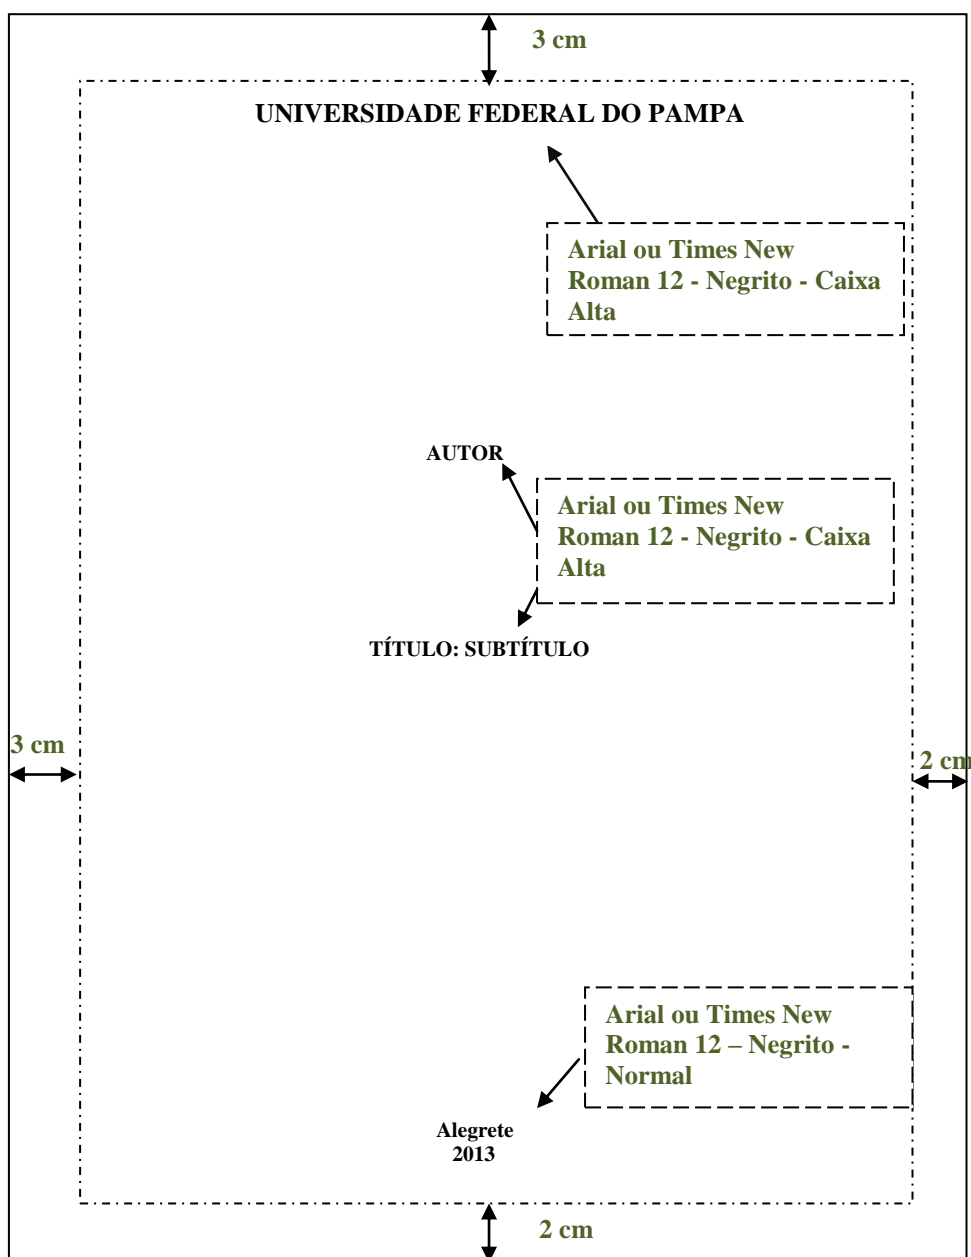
3 cm

UNIVERSIDADE FEDERAL DO PAMPA

Arial ou Times New Roman 12 - Negrito - Caixa Alta

AUTOR

Arial ou Times New Roman 12 - Negrito - Caixa Alta

TÍTULO: SUBTÍTULO

3 cm

2 cm

Arial ou Times New Roman 12 – Negrito - Normal

Alegrete
2013

2 cm